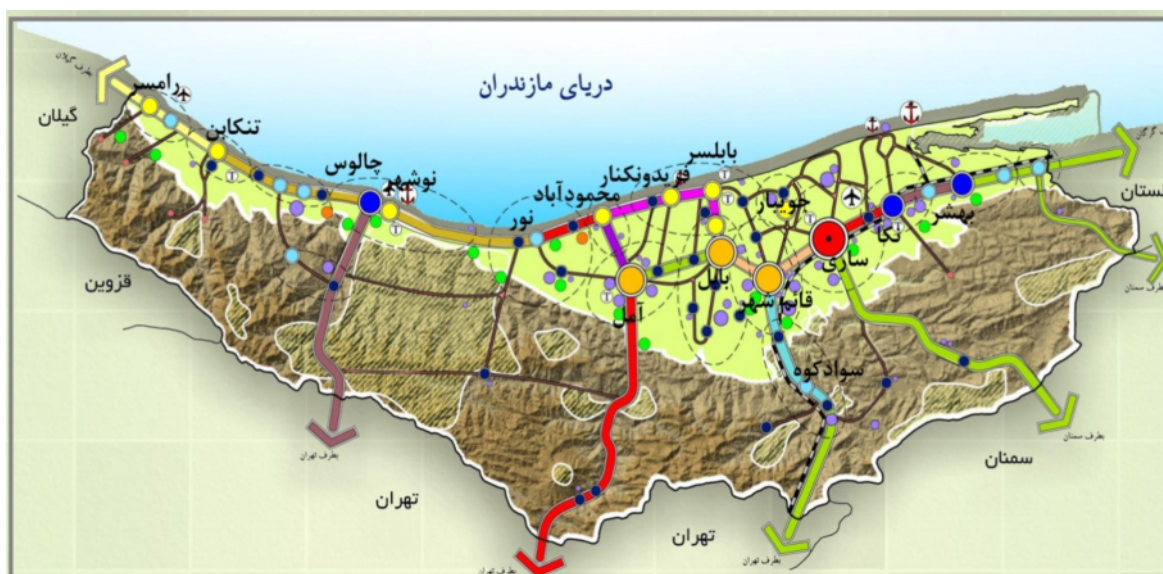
دریای مازندران

گیلان
رامسر
تنکابن
چالوس
نوشهر
نور
محمودآباد
فریدونکنار
بابلسر
جویبار
ساری
نکا
بهشهر
گلستان
آمل
بابل
قائمشهر
سوادکوه
قزوین
تهران
تهران
سمنان
بطرف گیلان
بطرف تهران
بطرف تهران
بطرف تهران
بطرف سمنان
بطرف سمنان
بطرف گلستان